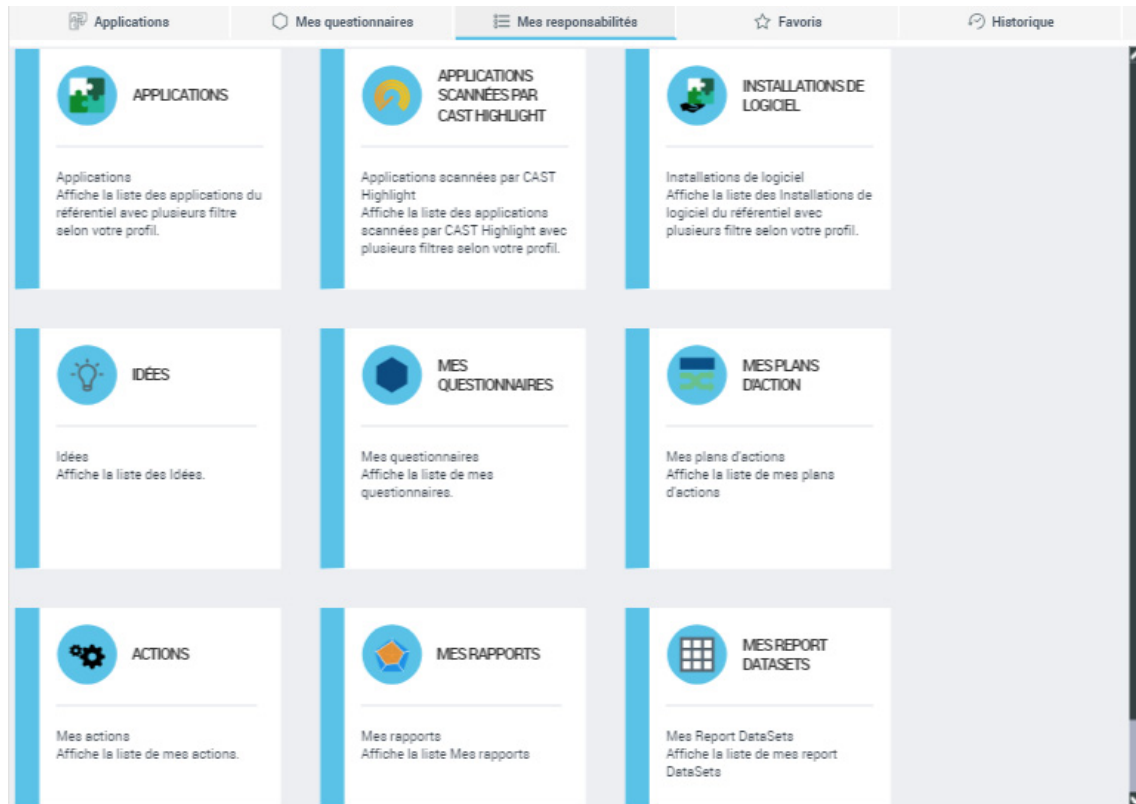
Applications | Mes questionnaires | Mes responsabilités | Favoris | Historique

APPLICATIONS

Applications
Affiche la liste des applications du référentiel avec plusieurs filtre selon votre profil.

APPLICATIONS SCANNÉES PAR CAST HIGHLIGHT

Applications scannées par CAST Highlight
Affiche la liste des applications scannées par CAST Highlight avec plusieurs filtres selon votre profil.

INSTALLATIONS DE LOGICIEL

Installations de logiciel
Affiche la liste des Installations de logiciel du référentiel avec plusieurs filtre selon votre profil.

IDÉES

Idées
Affiche la liste des Idées.

MES QUESTIONNAIRES

Mes questionnaires
Affiche la liste de mes questionnaires.

MES PLANS DACTION

Mes plans d'actions
Affiche la liste de mes plans d'actions

ACTIONS

Mes actions
Affiche la liste de mes actions.

MES RAPPORTS

Mes rapports
Affiche la liste Mes rapports

MES REPORT DATASETS

Mes Report DataSets
Affiche la liste de mes report DataSets